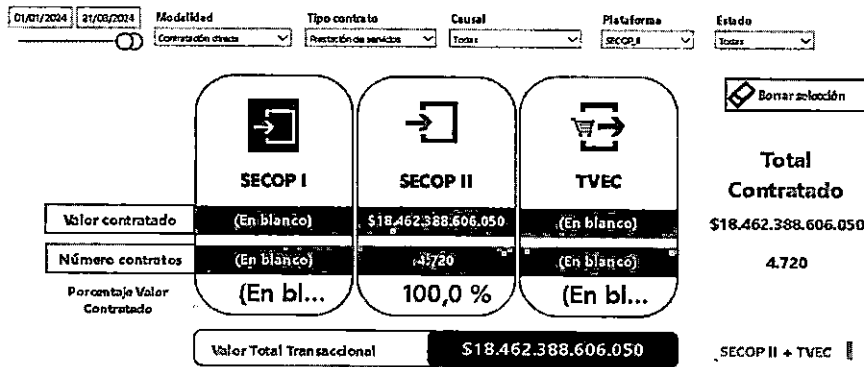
01/01/2024 | 31/03/2024

Modalidad
Contratación directa

Tipo contrato
Prestación de servicios

Causal
Todas

Plataforma
SECOP II

Estado
Todas

Borrar selección

SECOP I

SECOP II

TVEC

Total Contratado

Valor contratado | (En blanco) | $18.462.388.606.050 | (En blanco) | $18.462.388.606.050

Número contratos | (En blanco) | 4.720 | (En blanco) | 4.720

Porcentaje Valor Contratado | (En bl... | 100,0 % | (En bl...

Valor Total Transaccional | $18.462.388.606.050

SECOP II + TVEC